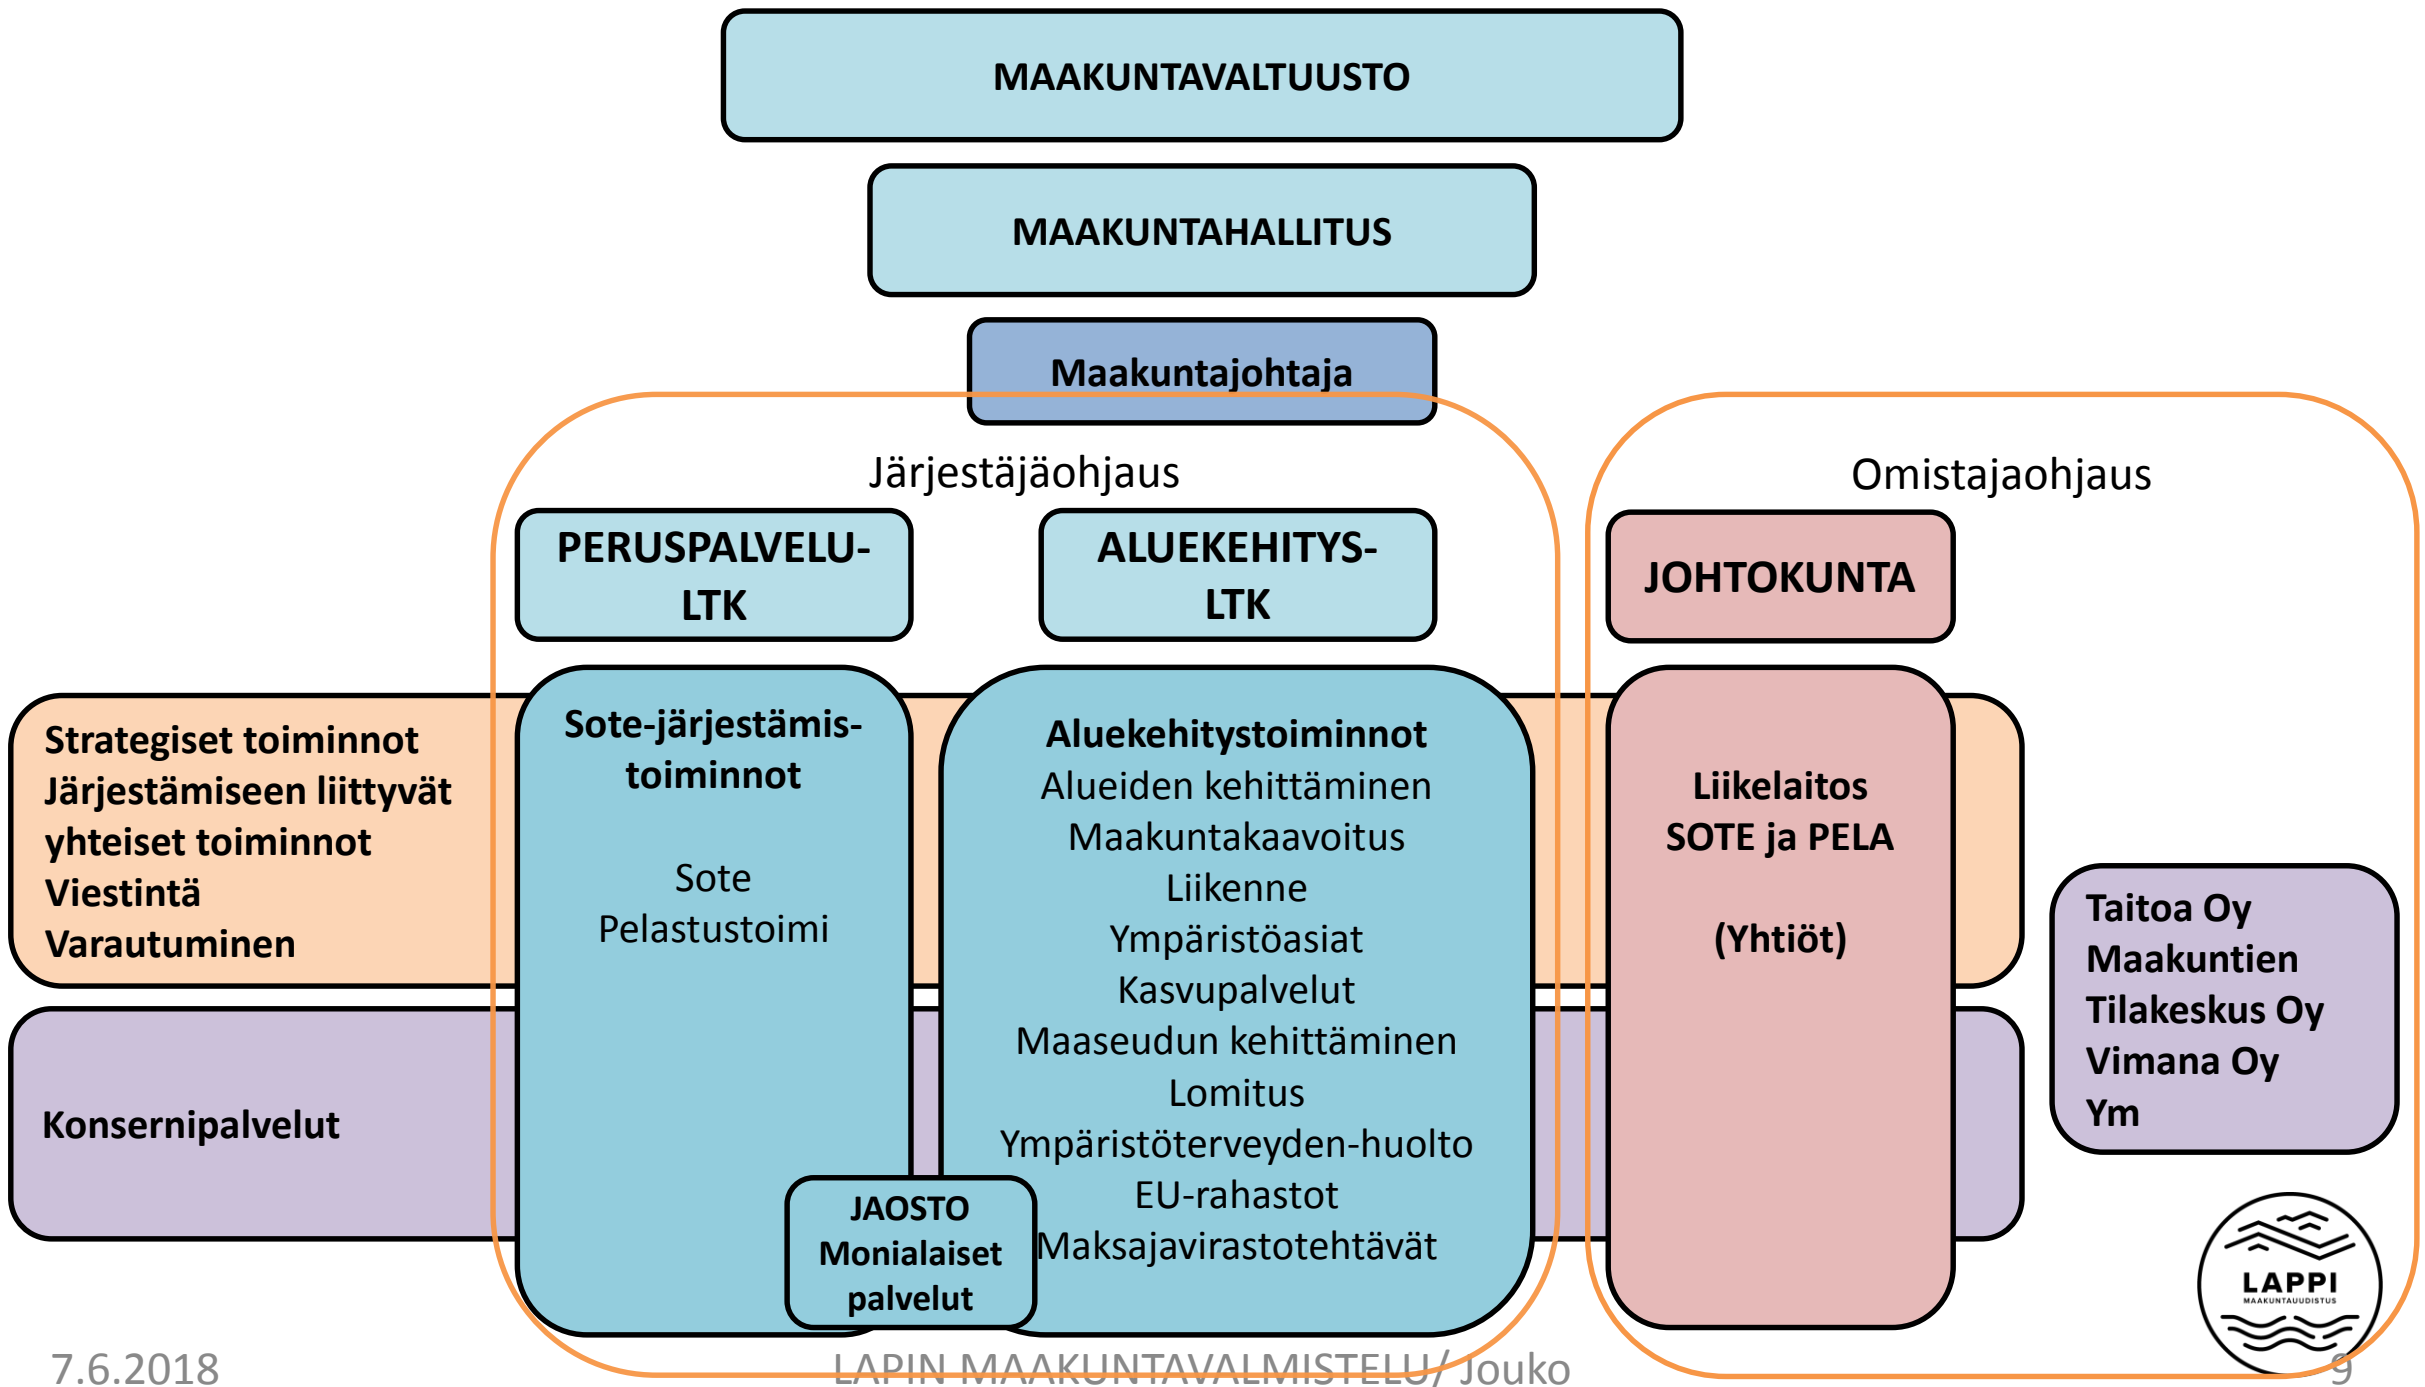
MAAKUNTAVALTUUSTO

MAAKUNTAHALLITUS

Maakuntajohtaja

Järjestäjäohjaus

Omistajaohjaus

PERUSPALVELU-LTK

ALUEKEHITYS-LTK

JOHTOKUNTA

Strategiset toiminnot
Järjestämiseen liittyvät yhteiset toiminnot
Viestintä
Varautuminen

Konsernipalvelut

Sote-järjestämis-toiminnot

Sote
Pelastustoimi

JAOSTO
Monialaiset palvelut

Aluekehitystoiminnot
Alueiden kehittäminen
Maakuntakaavoitus
Liikenne
Ympäristöasiat
Kasvupalvelut
Maaseudun kehittäminen
Lomitus
Ympäristöterveyden-huolto
EU-rahastot
Maksajavirastotehtävät

Liikelaitos
SOTE ja PELA

(Yhtiöt)

Taitoa Oy
Maakuntien Tilakeskus Oy
Vimana Oy
Ym

LAPPI
MAAKUNTAUUDISTUS

7.6.2018

LAPIN MAAKUNTAVALMISTELU/ Jouko

9